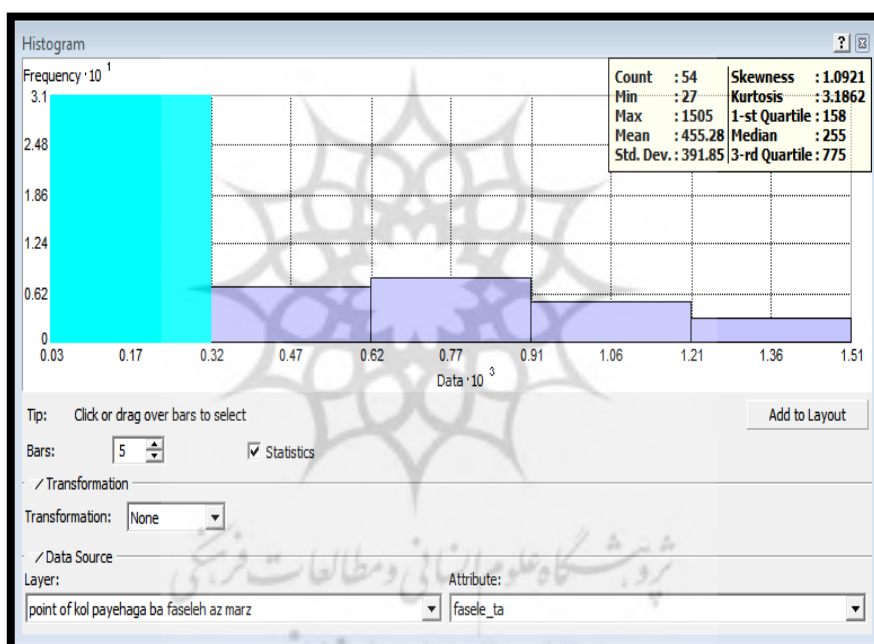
Histogram

Frequency $\cdot 10^{1}$

| Count | : 54 | Skewness | : 1.0921 |
|---|---|---|---|
| Min | : 27 | Kurtosis | : 3.1862 |
| Max | : 1505 | 1-st Quartile | : 158 |
| Mean | : 455.28 | Median | : 255 |
| Std. Dev. | : 391.85 | 3-rd Quartile | : 775 |

3.1
2.48
1.86
1.24
0.62
0

0.03 0.17 0.32 0.47 0.62 0.77 0.91 1.06 1.21 1.36 1.51

Data $\cdot 10^{3}$

Tip: Click or drag over bars to select

Add to Layout

Bars: 5

Statistics

Transformation

Transformation: None

Data Source

Layer:

Attribute:

point of kol payehaga ba faseleh az marz

fasele_ta

پژوهشگاه علوم انسانی و مطالعات فرهنگی